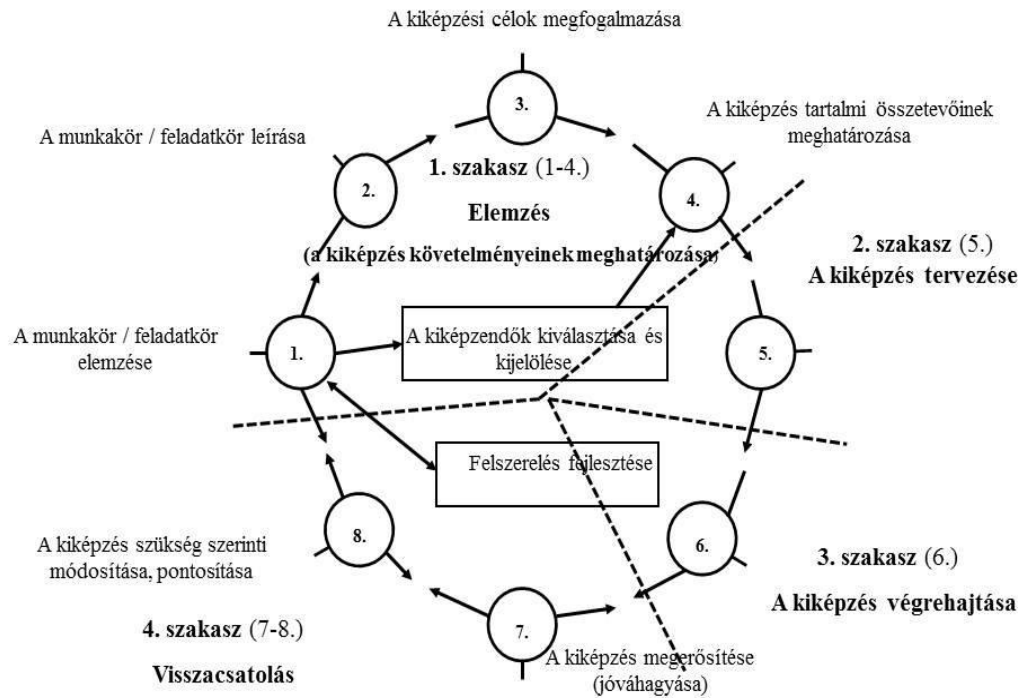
A kiképzési célok megfogalmazása

3.

A munkakör / feladatkör leírása

A kiképzés tartalmi összetevőinek meghatározása

1. szakasz (1-4.)

2.

4.

Elemzés

(a kiképzés követelményeinek meghatározása)

2. szakasz (5.)

A kiképzés tervezése

A munkakör / feladatkör elemzése

1.

A kiképzendők kiválasztása és kijelölése

5.

Felszerelés fejlesztése

8.

6.

A kiképzés szükség szerinti módosítása, pontosítása

3. szakasz (6.)

A kiképzés végrehajtása

4. szakasz (7-8.)

7.

A kiképzés megerősítése (jóváhagyása)

Visszacsatolás